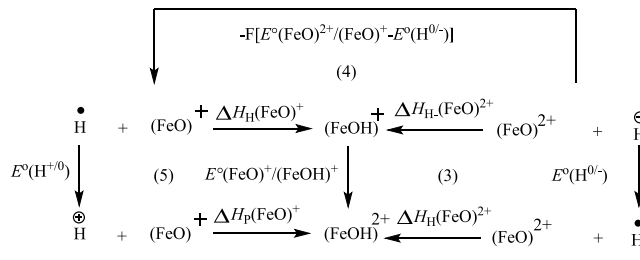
-F[$E$°(FeO)$^{2+}$/(FeO)$^{+}$-$E$°(H$^{0/-}$)]

(4)

$\overset{\bullet}{\text{H}}$ + (FeO)$^{+}$ $\Delta H_{\text{H}}$(FeO)$^{+}$ (FeOH)$^{+}$ $\Delta H_{\text{H-}}$(FeO)$^{2+}$ (FeO)$^{2+}$ + $\overset{\ominus}{\text{H}}$

$E$°(H$^{+/0}$) (5) $E$°(FeO)$^{+}$/(FeOH)$^{+}$ (3) $E$°(H$^{0/-}$)

$\overset{\oplus}{\text{H}}$ + (FeO)$^{+}$ $\Delta H_{\text{P}}$(FeO)$^{+}$ (FeOH)$^{2+}$ $\Delta H_{\text{H}}$(FeO)$^{2+}$ (FeO)$^{2+}$ + $\overset{\bullet}{\text{H}}$